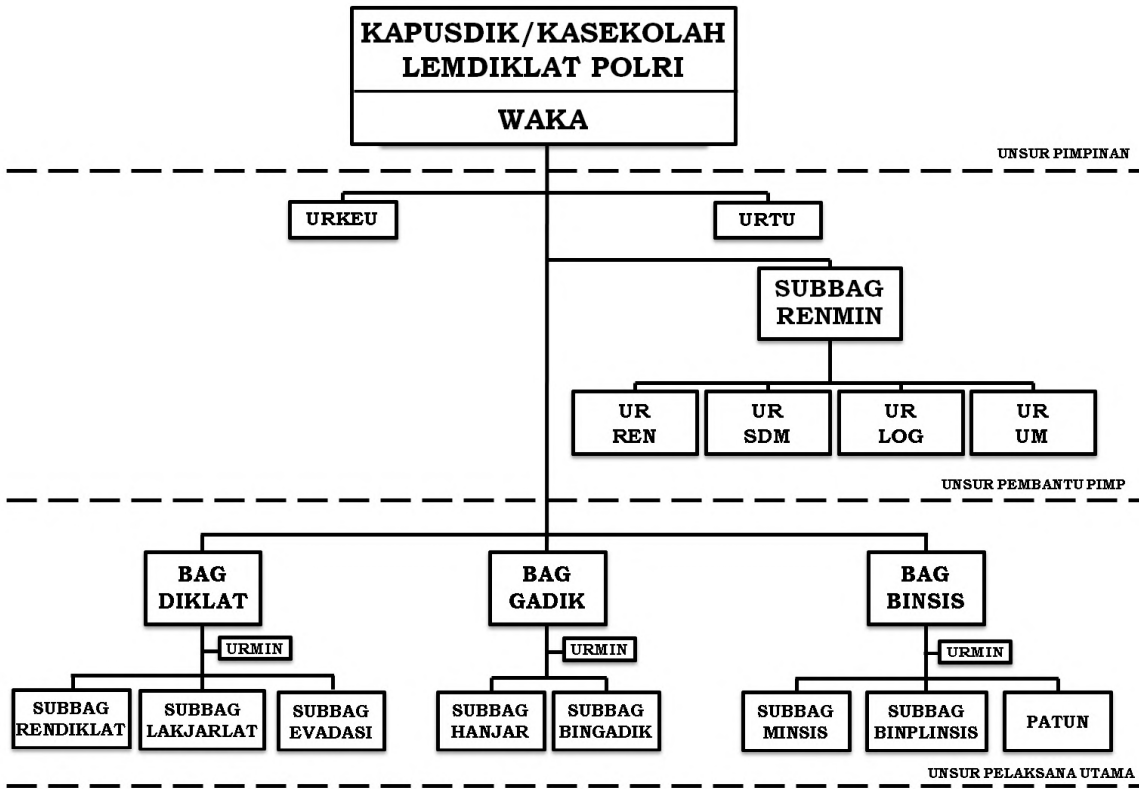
KAPUSDIK/KASEKOLAH LEMDIKLAT POLRI

WAKA

UNSUR PIMPINAN

URKEU

URTU

SUBBAG RENMIN

UR REN

UR SDM

UR LOG

UR UM

UNSUR PEMBANTU PIMP

BAG DIKLAT

URMIN

SUBBAG RENDIKLAT

SUBBAG LAKJARLAT

SUBBAG EVADASI

BAG GADIK

URMIN

SUBBAG HANJAR

SUBBAG BINGADIK

BAG BINSIS

URMIN

SUBBAG MINSIS

SUBBAG BINPLINSIS

PATUN

UNSUR PELAKSANA UTAMA